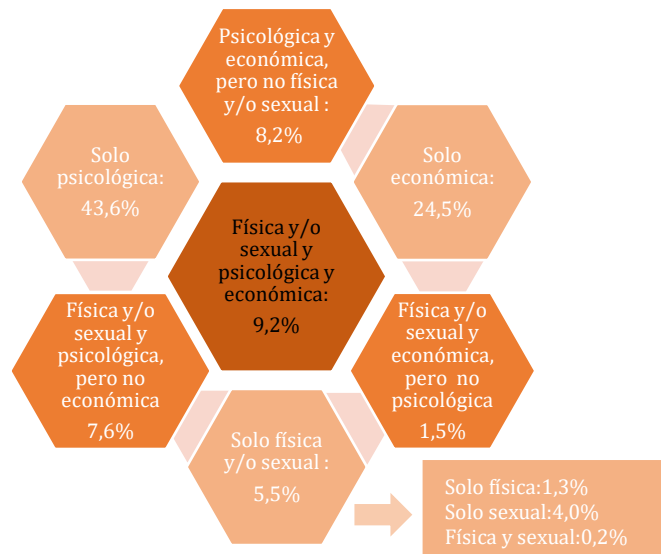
Psicológica y económica, pero no física y/o sexual : 8,2%

Solo económica: 24,5%

Física y/o sexual y económica, pero no psicológica 1,5%

Solo física y/o sexual : 5,5%

Física y/o sexual y psicológica, pero no económica 7,6%

Solo psicológica: 43,6%

Física y/o sexual y psicológica y económica: 9,2%

Solo física:1,3%
Solo sexual:4,0%
Física y sexual:0,2%